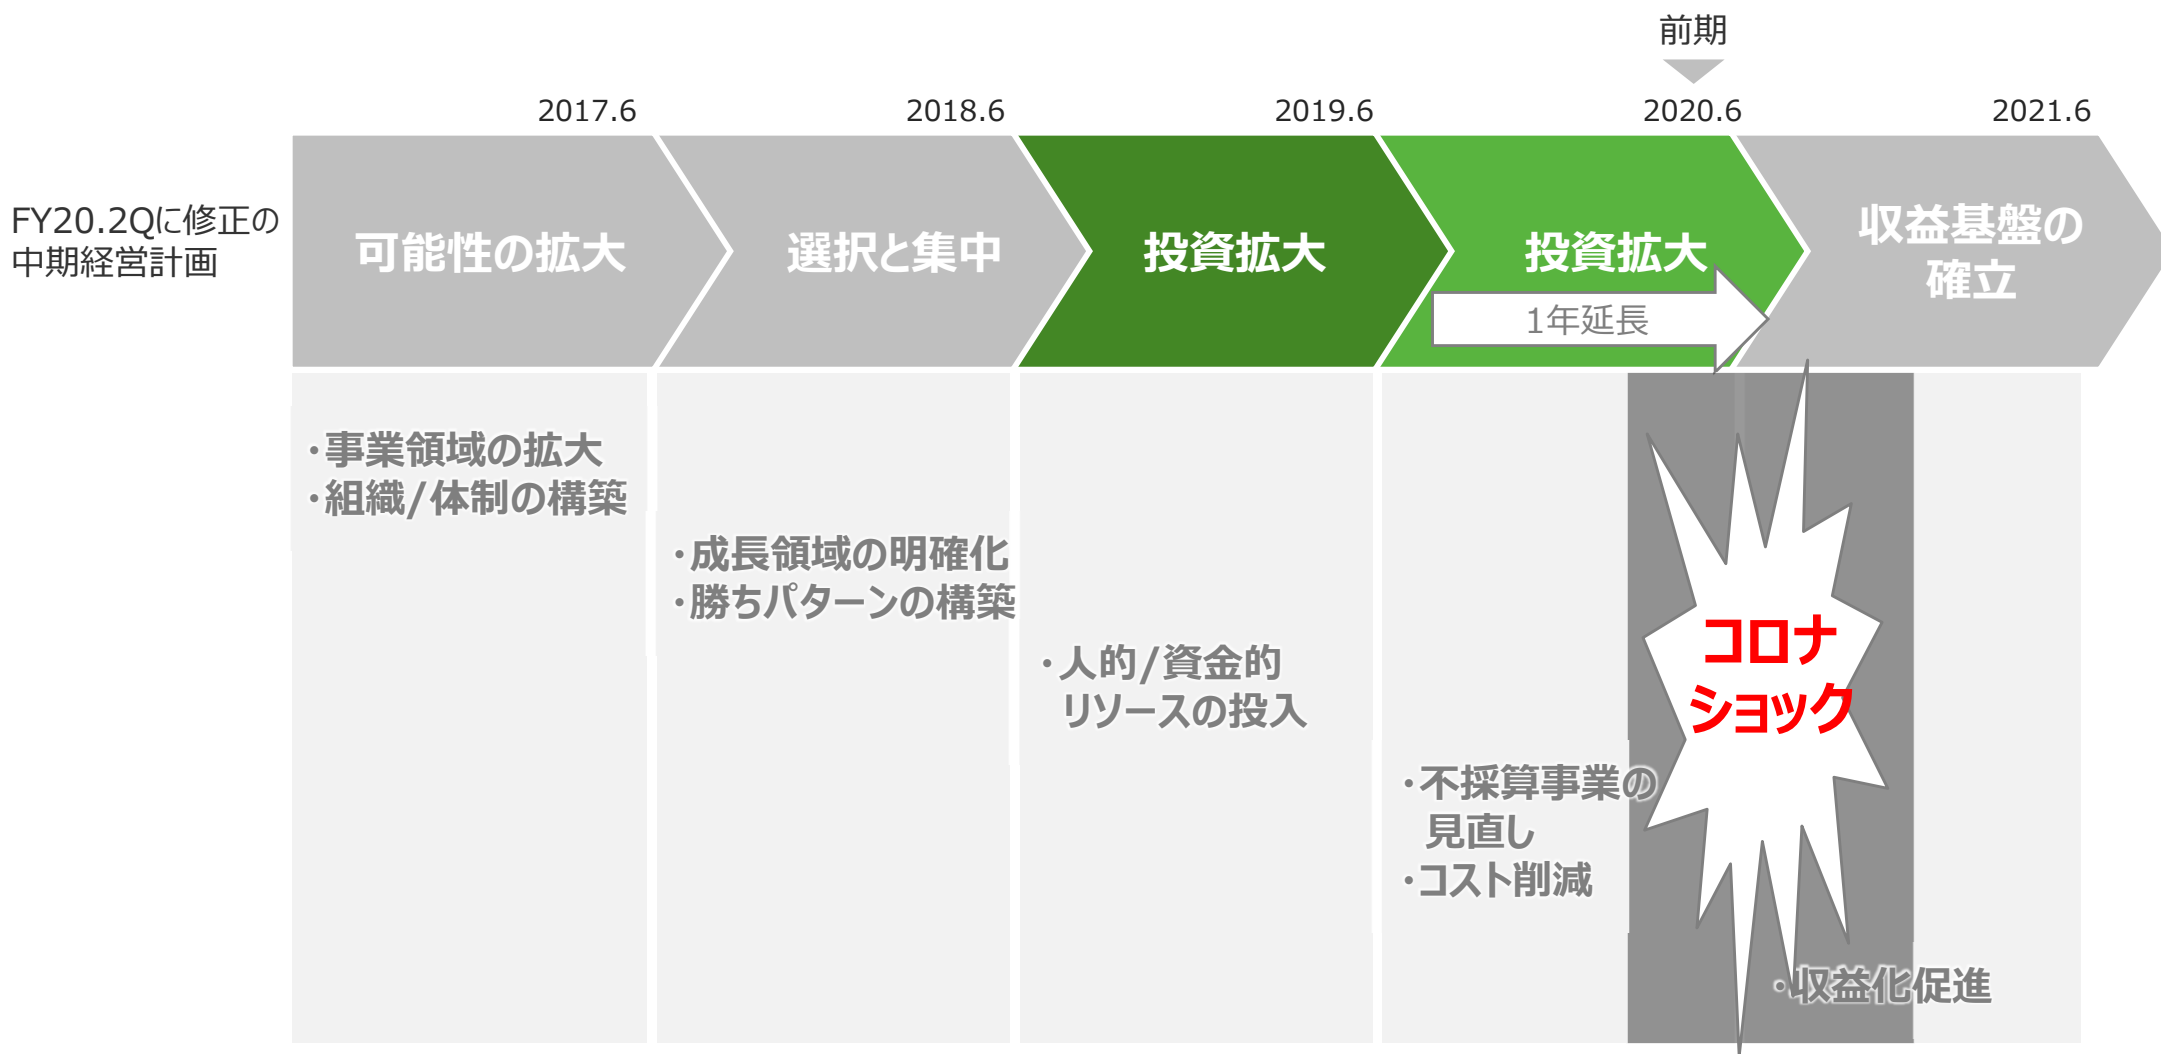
前期

2017.6
2018.6
2019.6
2020.6
2021.6

FY20.2Qに修正の中期経営計画

可能性の拡大
選択と集中
投資拡大
投資拡大
1年延長
収益基盤の確立

・事業領域の拡大
・組織/体制の構築

・成長領域の明確化
・勝ちパターンの構築

・人的/資金的 リソースの投入

・不採算事業の 見直し
・コスト削減

コロナ ショック

・収益化促進